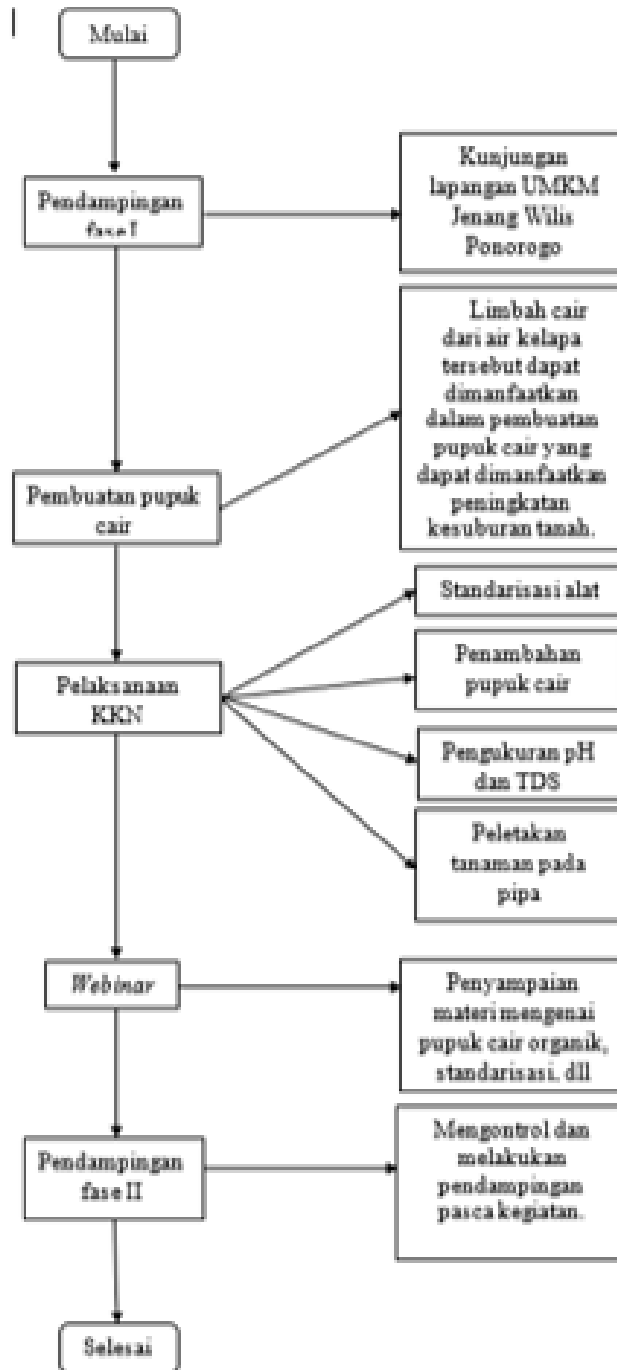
Mulai

Pendampingan fase I

Kunjungan lapangan UMKM Jenang Wilis Ponorogo

Limbah cair dari air kelapa tersebut dapat dimanfaatkan dalam pembuatan pupuk cair yang dapat dimanfaatkan peningkatan kesuburan tanah.

Pembuatan pupuk cair

Standarisasi alat

Pelaksanaan KKN

Penambahan pupuk cair

Pengukuran pH dan TDS

Peletakan tanaman pada pipa

Webinar

Penyampaian materi mengenai pupuk cair organik, standarisasi, dll

Pendampingan fase II

Mengontrol dan melakukan pendampingan pasca kegiatan.

Selesai